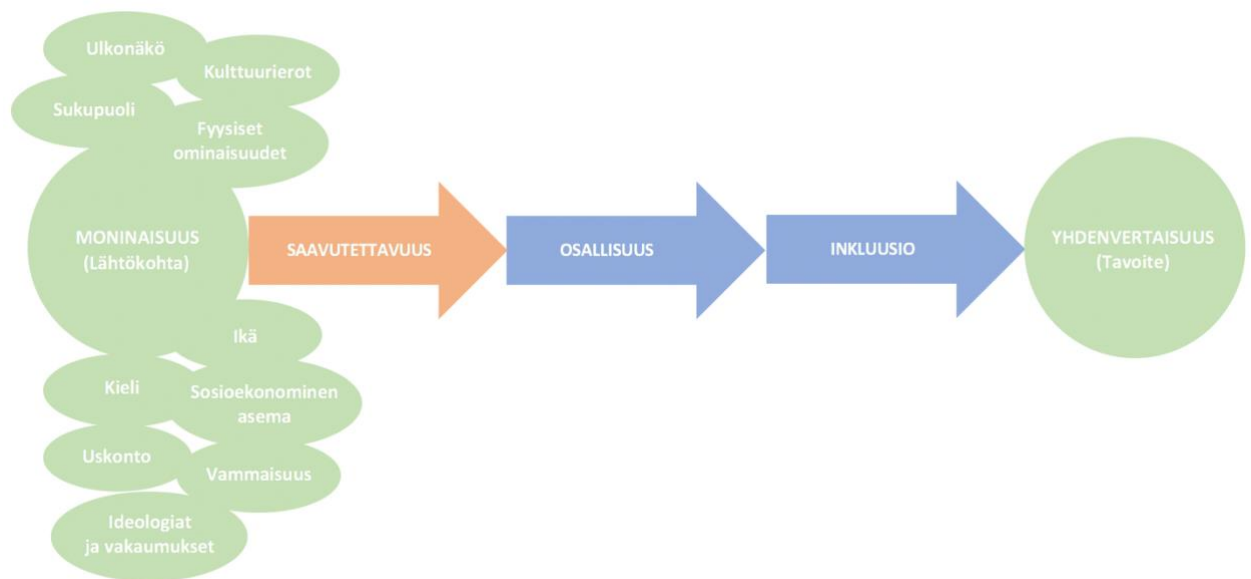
Ulkonäkö

Kulttuurierot

Sukupuoli

Fyysiset ominaisuudet

MONINAISUUS (Lähtökohta)

SAAVUTETTAVUUS

OSALLISUUS

INKLUUSIO

YHDENVERTAISUUS (Tavoite)

Ikä

Kieli

Sosioekonominen asema

Uskonto

Vammaisuus

Ideologiat ja vakaumukset